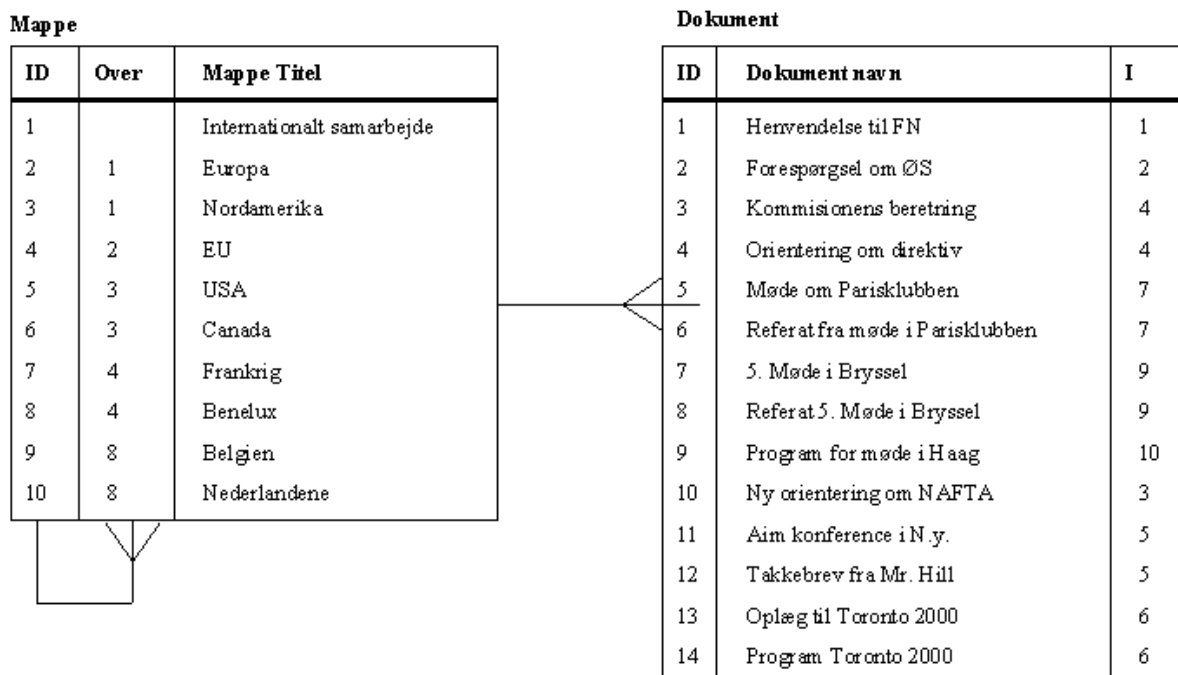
Mappe

| ID | Over | Mappe Titel |
|---|---|---|
| 1 | | Internationalt samarbejde |
| 2 | 1 | Europa |
| 3 | 1 | Nordamerika |
| 4 | 2 | EU |
| 5 | 3 | USA |
| 6 | 3 | Canada |
| 7 | 4 | Frankrig |
| 8 | 4 | Benelux |
| 9 | 8 | Belgien |
| 10 | 8 | Nederlandene |

Dokument

| ID | Dokument navn | I |
|---|---|---|
| 1 | Henvendelse til FN | 1 |
| 2 | Forespørgsel om ØS | 2 |
| 3 | Kommisionens beretning | 4 |
| 4 | Orientering om direktiv | 4 |
| 5 | Møde om Parisklubben | 7 |
| 6 | Referat fra møde i Parisklubben | 7 |
| 7 | 5. Møde i Bryssel | 9 |
| 8 | Referat 5. Møde i Bryssel | 9 |
| 9 | Program for møde i Haag | 10 |
| 10 | Ny orientering om NAFTA | 3 |
| 11 | Aim konference i N.y. | 5 |
| 12 | Takkebrev fra Mr. Hill | 5 |
| 13 | Oplæg til Toronto 2000 | 6 |
| 14 | Program Toronto 2000 | 6 |